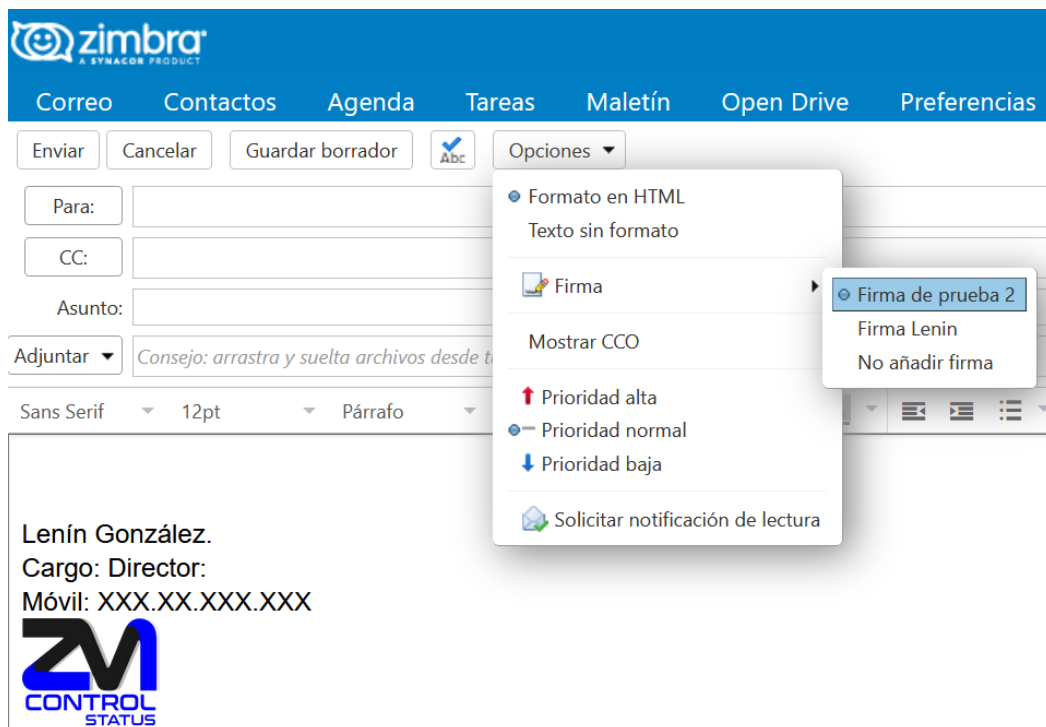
zimbra
A SYNACOR PRODUCT

Correo Contactos Agenda Tareas Maletín Open Drive Preferencias

Enviar Cancelar Guardar borrador Abc Opciones

Para:
CC:
Asunto:
Adjuntar Consejo: arrastra y suelta archivos desde t

Sans Serif 12pt Párrafo

Formato en HTML
Texto sin formato
Firma
Mostrar CCO
Prioridad alta
Prioridad normal
Prioridad baja
Solicitar notificación de lectura

Firma de prueba 2
Firma Lenin
No añadir firma

Lenín González.
Cargo: Director:
Móvil: XXX.XX.XXX.XXX

ZM
CONTROL
STATUS